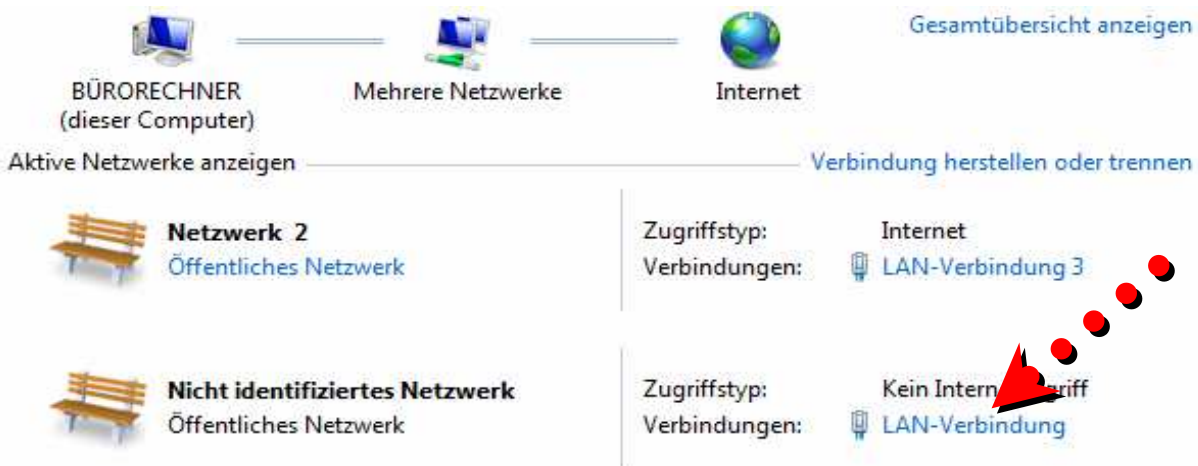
BÜRORECHNER
(dieser Computer)

Mehrere Netzwerke

Internet

Gesamtübersicht anzeigen

Aktive Netzwerke anzeigen

Verbindung herstellen oder trennen

Netzwerk 2
Öffentliches Netzwerk

Zugriffstyp: Internet
Verbindungen: LAN-Verbindung 3

Nicht identifiziertes Netzwerk
Öffentliches Netzwerk

Zugriffstyp: Kein Intern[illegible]griff
Verbindungen: LAN-Verbindung